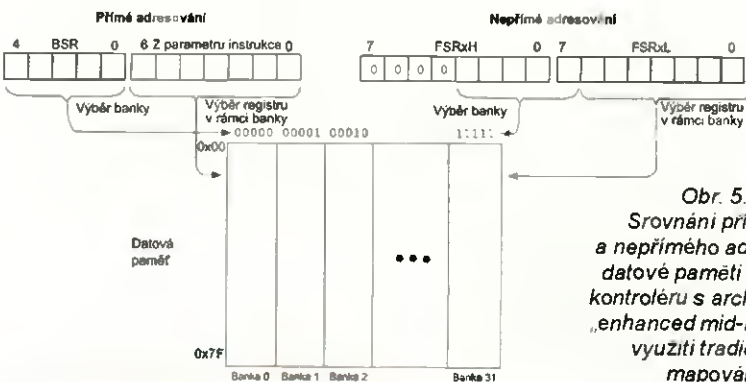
Přímé adresování

Nepřímé adresování

4 BSR 0

6 Z parametru instrukce 0

7 FSRxH 0

7 FSRxL 0

0 0 0 0

Výběr banky

Výběr registru v rámci banky

Výběr banky

Výběr registru v rámci banky

00000 00001 00010

11111

0x00

Datová paměť

0x7F

Banka 0

Banka 1

Banka 2

Banka 31

Obr. 5. Srovnání pří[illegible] a nepřímého ad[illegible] datové paměti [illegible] kontroléru s arch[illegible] „enhanced mid-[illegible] využití tradi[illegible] mapová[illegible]